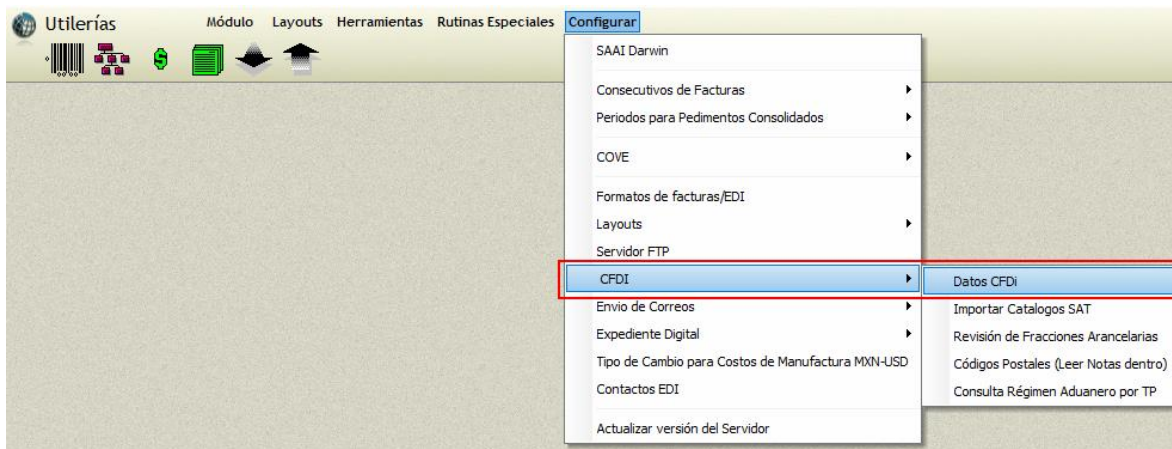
Utilerías

Módulo Layouts Herramientas Rutinas Especiales Configurar

SAAI Darwin

Consecutivos de Facturas

Periodos para Pedimentos Consolidados

COVE

Formatos de facturas/EDI

Layouts

Servidor FTP

CFDI

Envio de Correos

Expediente Digital

Tipo de Cambio para Costos de Manufactura MXN-USD

Contactos EDI

Actualizar versión del Servidor

Datos CFDi

Importar Catalogos SAT

Revisión de Fracciones Arancelarias

Códigos Postales (Leer Notas dentro)

Consulta Régimen Aduanero por TP